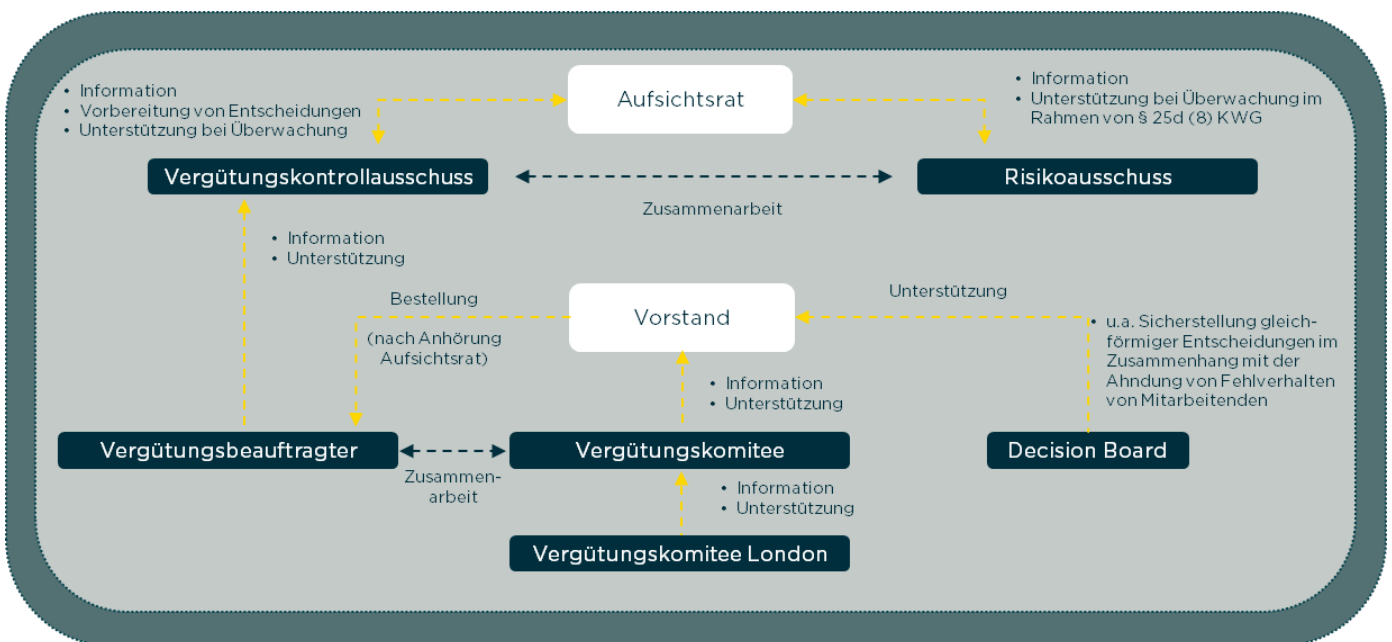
• Information
• Vorbereitung von Entscheidungen
• Unterstützung bei Überwachung

Aufsichtsrat

• Information
• Unterstützung bei Überwachung im Rahmen von § 25d (8) KWG

Vergütungskontrollausschuss

Risikoausschuss

Zusammenarbeit

• Information
• Unterstützung

Bestellung

(nach Anhörung Aufsichtsrat)

Vorstand

Unterstützung

• u.a. Sicherstellung gleichförmiger Entscheidungen im Zusammenhang mit der Ahndung von Fehlverhalten von Mitarbeitenden

• Information
• Unterstützung

Vergütungsbeauftragter

Zusammenarbeit

Vergütungskomitee

Decision Board

• Information
• Unterstützung

Vergütungskomitee London